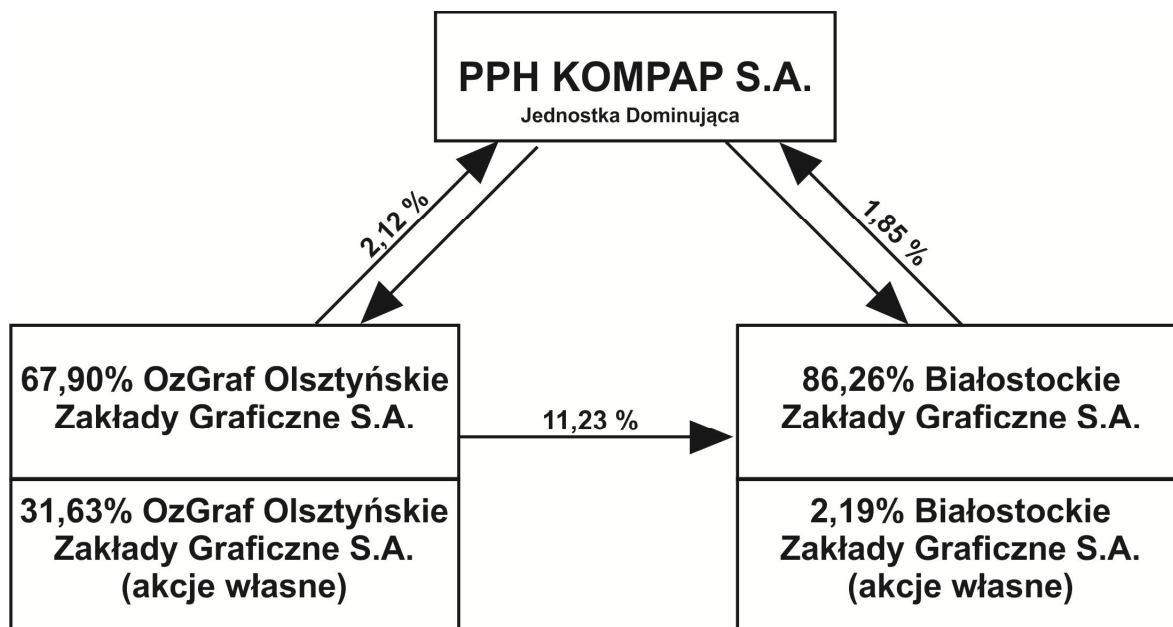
PPH KOMPAP S.A.
Jednostka Dominująca

2,12 %

1,85 %

67,90% OzGraf Olsztyńskie Zakłady Graficzne S.A.

11,23 %

86,26% Białostockie Zakłady Graficzne S.A.

31,63% OzGraf Olsztyńskie Zakłady Graficzne S.A. (akcje własne)

2,19% Białostockie Zakłady Graficzne S.A. (akcje własne)